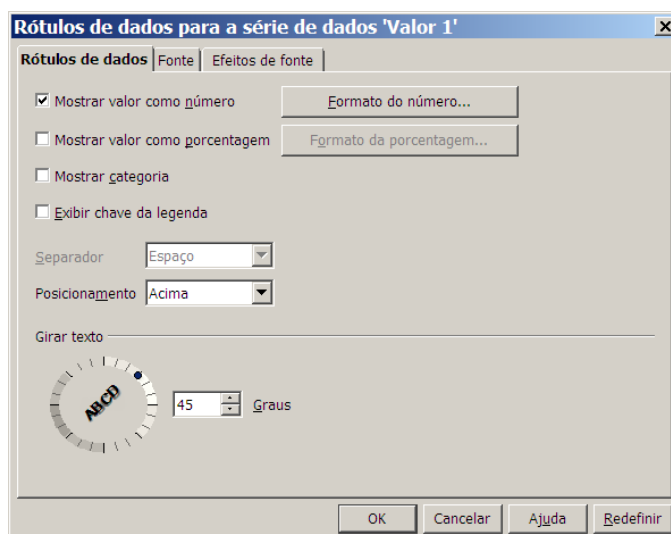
Rótulos de dados para a série de dados 'Valor 1'

Rótulos de dados | Fonte | Efeitos de fonte

☑ Mostrar valor como número
Formato do número...

☐ Mostrar valor como porcentagem
Formato da porcentagem...

☐ Mostrar categoria

☐ Exibir chave da legenda

Separador Espaço

Posicionamento Acima

Girar texto

ABCD

45 Graus

OK Cancelar Ajuda Redefinir